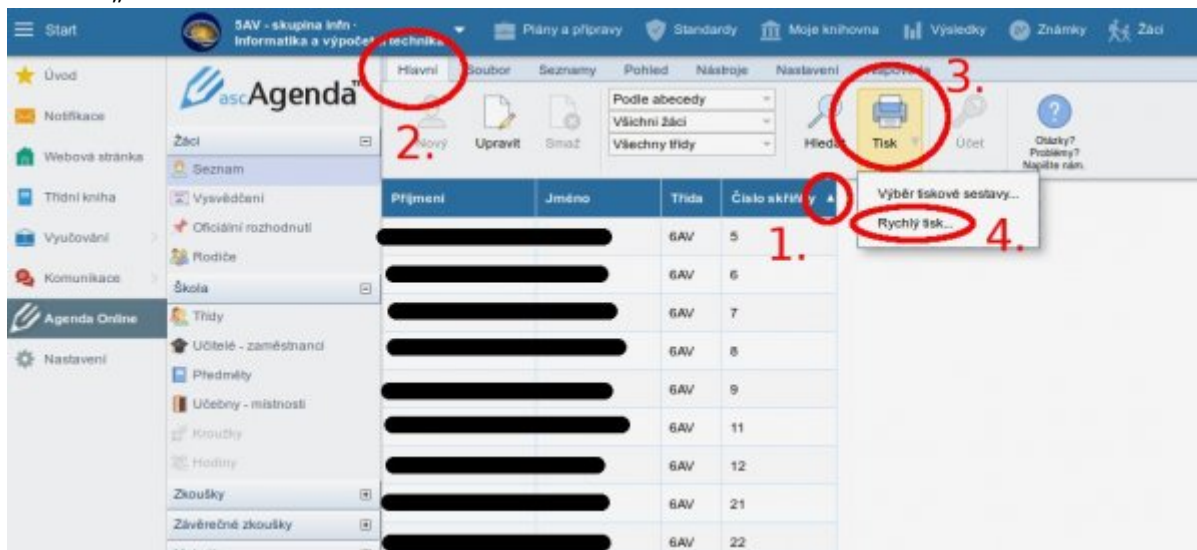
Start
5AV - skupina Infn - Informatika a výpočet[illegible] techniko
Plány a přípravy
Standardy
Moje knihovna
Výsledky
Známky
Žáci

Úvod
Notifikace
Webová stránka
Třídní kniha
Vyučování
Komunikace
Agenda Online
Nastavení

ascAgenda

Žáci
Seznam
Vysvědčení
Oficiální rozhodnutí
Rodiče
Škola
Třídy
Učitelé - zaměstnanci
Předměty
Učebny - místnosti
Kroužky
Hodiny
Zkoušky
Závěrečné zkoušky

Hlavní
Soubor
Seznamy
Pohled
Nástroje
Nastavení
Nápověda

Nový
Upravit
Smaž
Podle abecedy
Všichni žáci
Všechny třídy
Hledat
Tisk
Účet
Otázky? Problémy? Napište nám.

Výběr tiskové sestavy...
Rychlý tisk...

1.
2.
3.
4.

| Příjmení | Jméno | Třída | Číslo skříňky |
|---|---|---|---|
| | | 6AV | 5 |
| | | 6AV | 6 |
| | | 6AV | 7 |
| | | 6AV | 8 |
| | | 6AV | 9 |
| | | 6AV | 11 |
| | | 6AV | 12 |
| | | 6AV | 21 |
| | | 6AV | 22 |